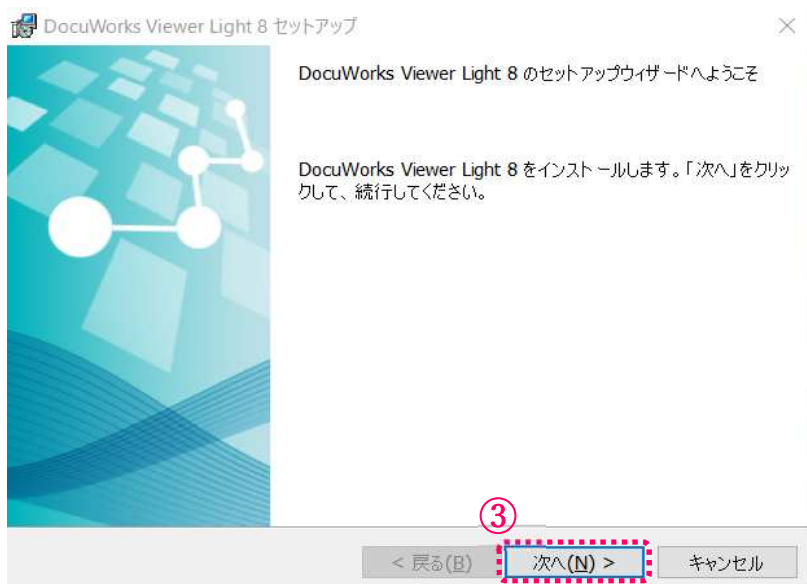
DocuWorks Viewer Light 8 セットアップ

×

DocuWorks Viewer Light 8 のセットアップウィザードへようこそ

DocuWorks Viewer Light 8 をインストールします。「次へ」をクリックして、続行してください。

③

< 戻る(B)

次へ(N) >

キャンセル